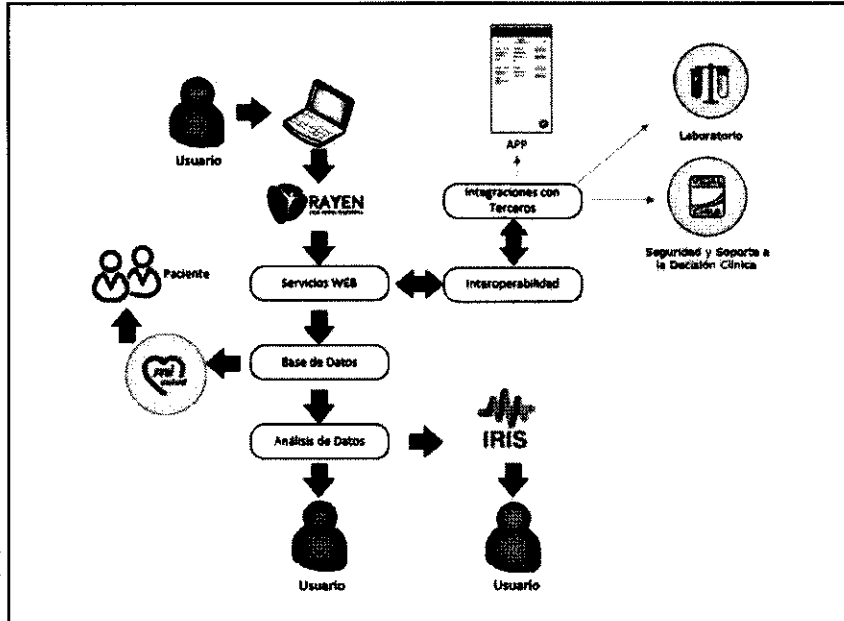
Usuario

RAYEN

APP

Integraciones con Terceros

Laboratorio

Seguridad y Soporte a la Decisión Clínica

Paciente

Servicios WEB

Interoperabilidad

Base de Datos

Análisis de Datos

IRIS

Usuario

Usuario